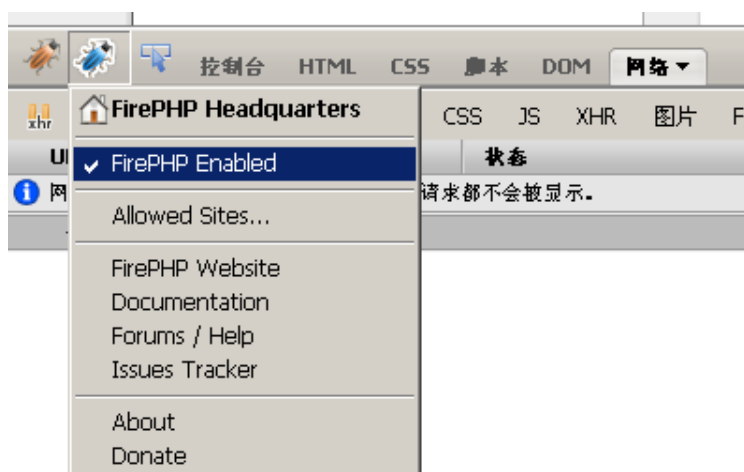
控制台 HTML CSS 脚本 DOM 网络 ▾

xhr

FirePHP Headquarters

✔ FirePHP Enabled

Allowed Sites...

FirePHP Website
Documentation
Forums / Help
Issues Tracker

About
Donate

CSS JS XHR 图片 F

Ul

状态

网

请求都不会被显示。